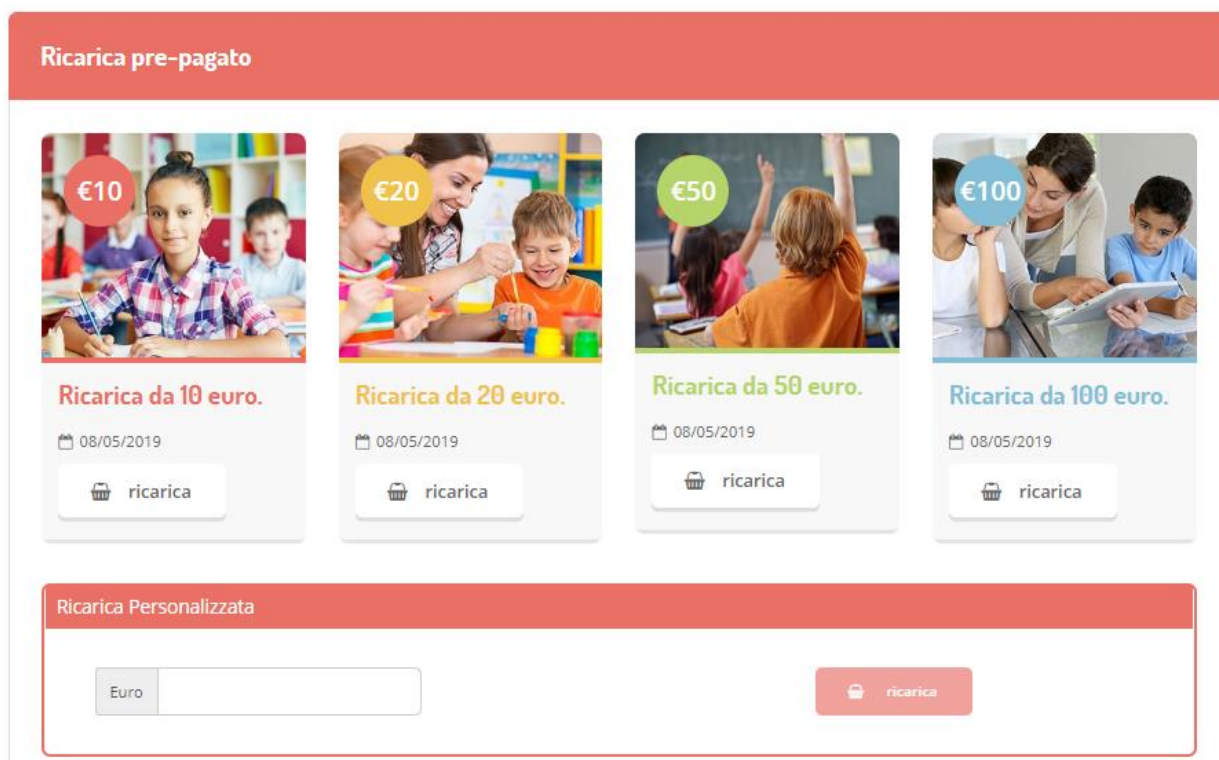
Ricarica pre-pagato

€10

Ricarica da 10 euro.

08/05/2019

ricarica

€20

Ricarica da 20 euro.

08/05/2019

ricarica

€50

Ricarica da 50 euro.

08/05/2019

ricarica

€100

Ricarica da 100 euro.

08/05/2019

ricarica

Ricarica Personalizzata

Euro

ricarica